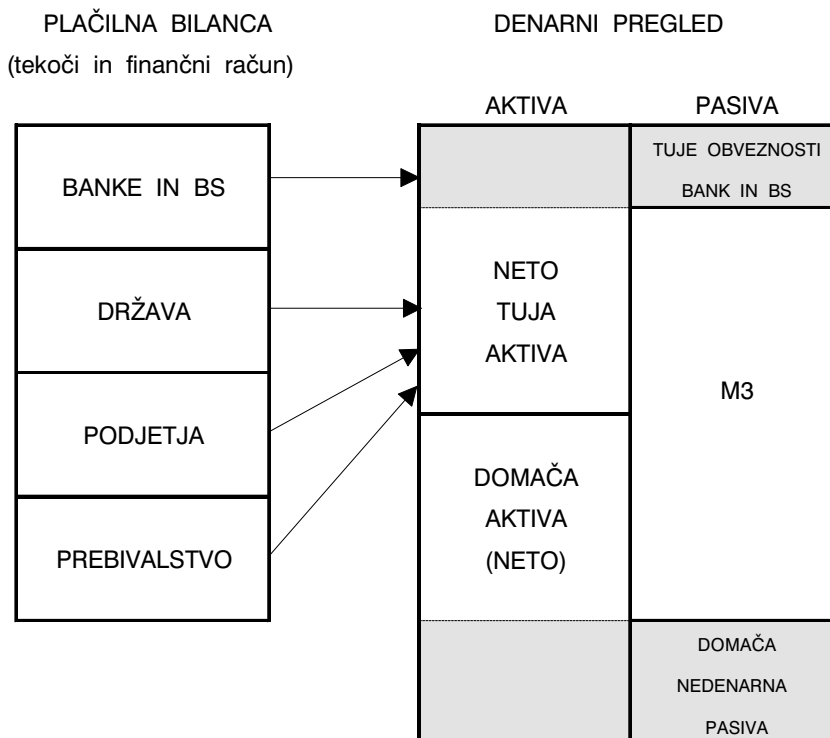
PLAČILNA BILANCA
(tekoči in finančni račun)

DENARNI PREGLED

AKTIVA

PASIVA

BANKE IN BS

DRŽAVA

PODJETJA

PREBIVALSTVO

TUJE OBVEZNOSTI BANK IN BS

NETO TUJA AKTIVA

M3

DOMAČA AKTIVA (NETO)

DOMAČA NEDENARNA PASIVA